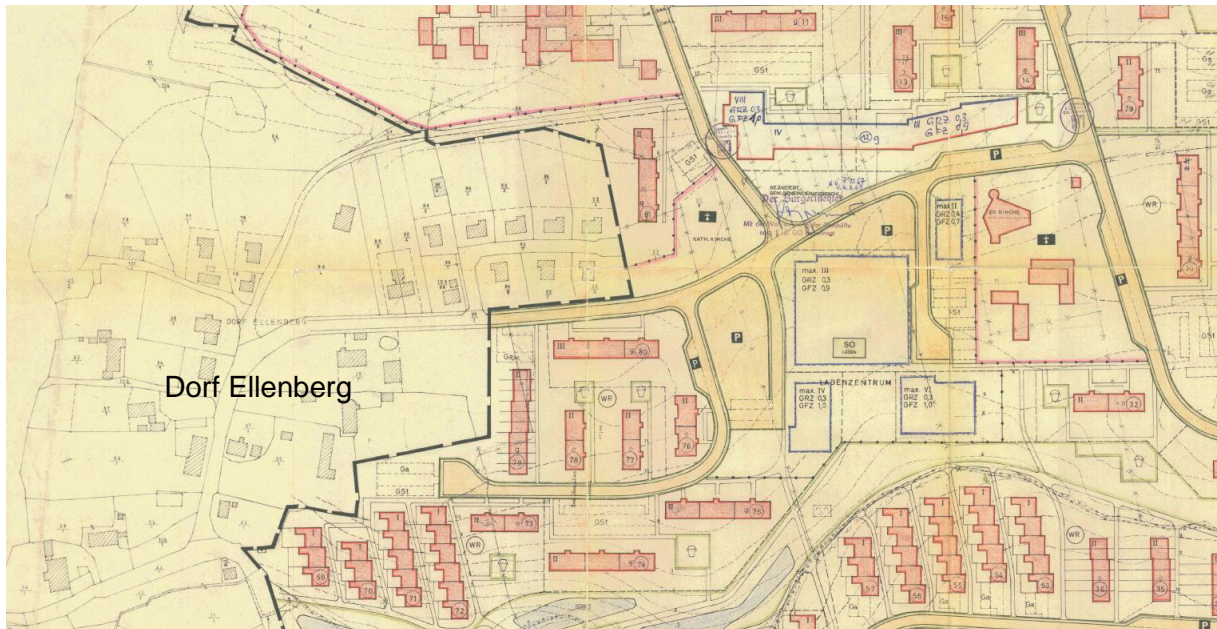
Dorf Ellenberg

DORF ELLENBERG

III 9 11

15

III 13

III 14

II 29

VIII GRZ 0,3 GFZ 1,0

IV

III GRZ 0,3 GFZ 1,0

GSt

P

GEÄNDERT Der Bürgermeister

KATH. KIRCHE

MI

P

max. II GRZ 0,4 GFZ 0,7

EV. KIRCHE

WR

II 30

max. III GRZ 0,3 GFZ 0,9

SO LÄDEN

GSt

P

III 9 80

P

WR

II 28

II 78

II 77

II 76

LADENZENTRUM

max. IV GRZ 0,3 GFZ 1,0

max. VI GRZ 0,3 GFZ 1,0

II 32

Ga

Ga

GSt

II 9 73

II 9 75

GSt

WR

69

70

71

72

II 9 74

57

56

55

54

53

WR

36

35

Ga

Ga